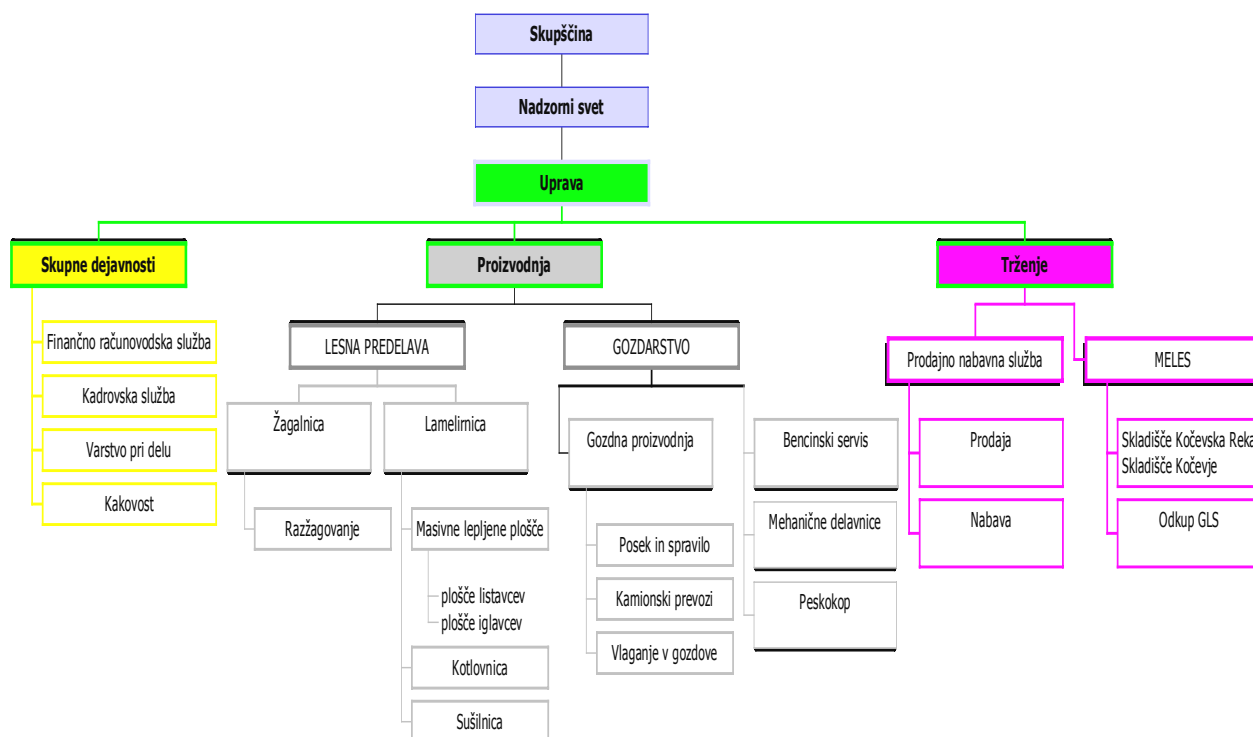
Skupščina

Nadzorni svet

Uprava

Skupne dejavnosti

Finančno računovodska služba

Kadrovska služba

Varstvo pri delu

Kakovost

Proizvodnja

LESNA PREDELAVA

Žagalnica

Razžagovanje

Lamelirnica

Masivne lepljene plošče

plošče listavcev
plošče iglavcev

Kotlovnica

Sušilnica

GOZDARSTVO

Gozdna proizvodnja

Posek in spravilo

Kamionski prevozi

Vlaganje v gozdove

Bencinski servis

Mehanične delavnice

Peskokop

Trženje

Prodajno nabavna služba

Prodaja

Nabava

MELES

Skladišče Kočevska Reka
Skladišče Kočevje

Odkup GLS